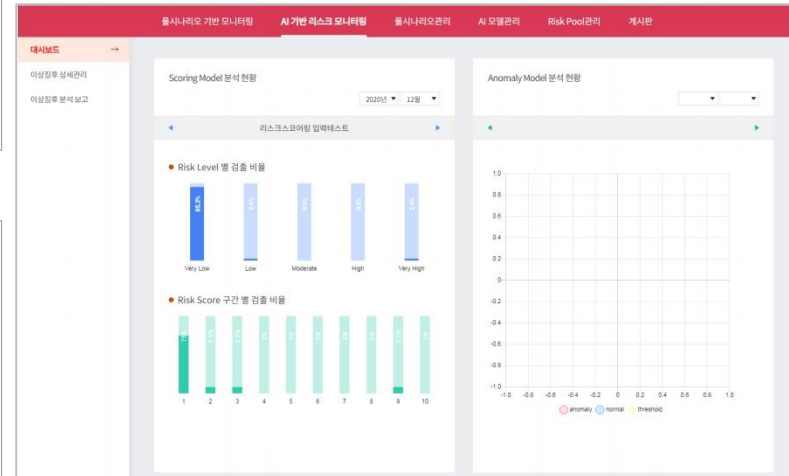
룰시나리오 기반 모니터링
AI 기반 리스크 모니터링
룰시나리오관리
AI 모델관리
Risk Pool관리
게시판

대시보드 →
이상징후 상세관리
이상징후 분석 보고

Scoring Model 분석 현황
2020년 ▾ 12월 ▾
◂ 리스크스코어링 입력테스트 ▸

Risk Level 별 검출 비율
95.2%
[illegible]
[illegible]
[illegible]
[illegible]
Very Low
Low
Moderate
High
Very High

Risk Score 구간 별 검출 비율
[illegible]
1 2 3 4 5 6 7 8 9 10

Anomaly Model 분석 현황
▾ ▾
◂ ▸
1.0
0.8
0.6
0.4
0.2
0
-0.2
-0.4
-0.6
-0.8
-1.0
-1.0 -0.8 -0.6 -0.4 -0.2 0 0.2 0.4 0.6 0.8 1.0
anomaly normal threshold